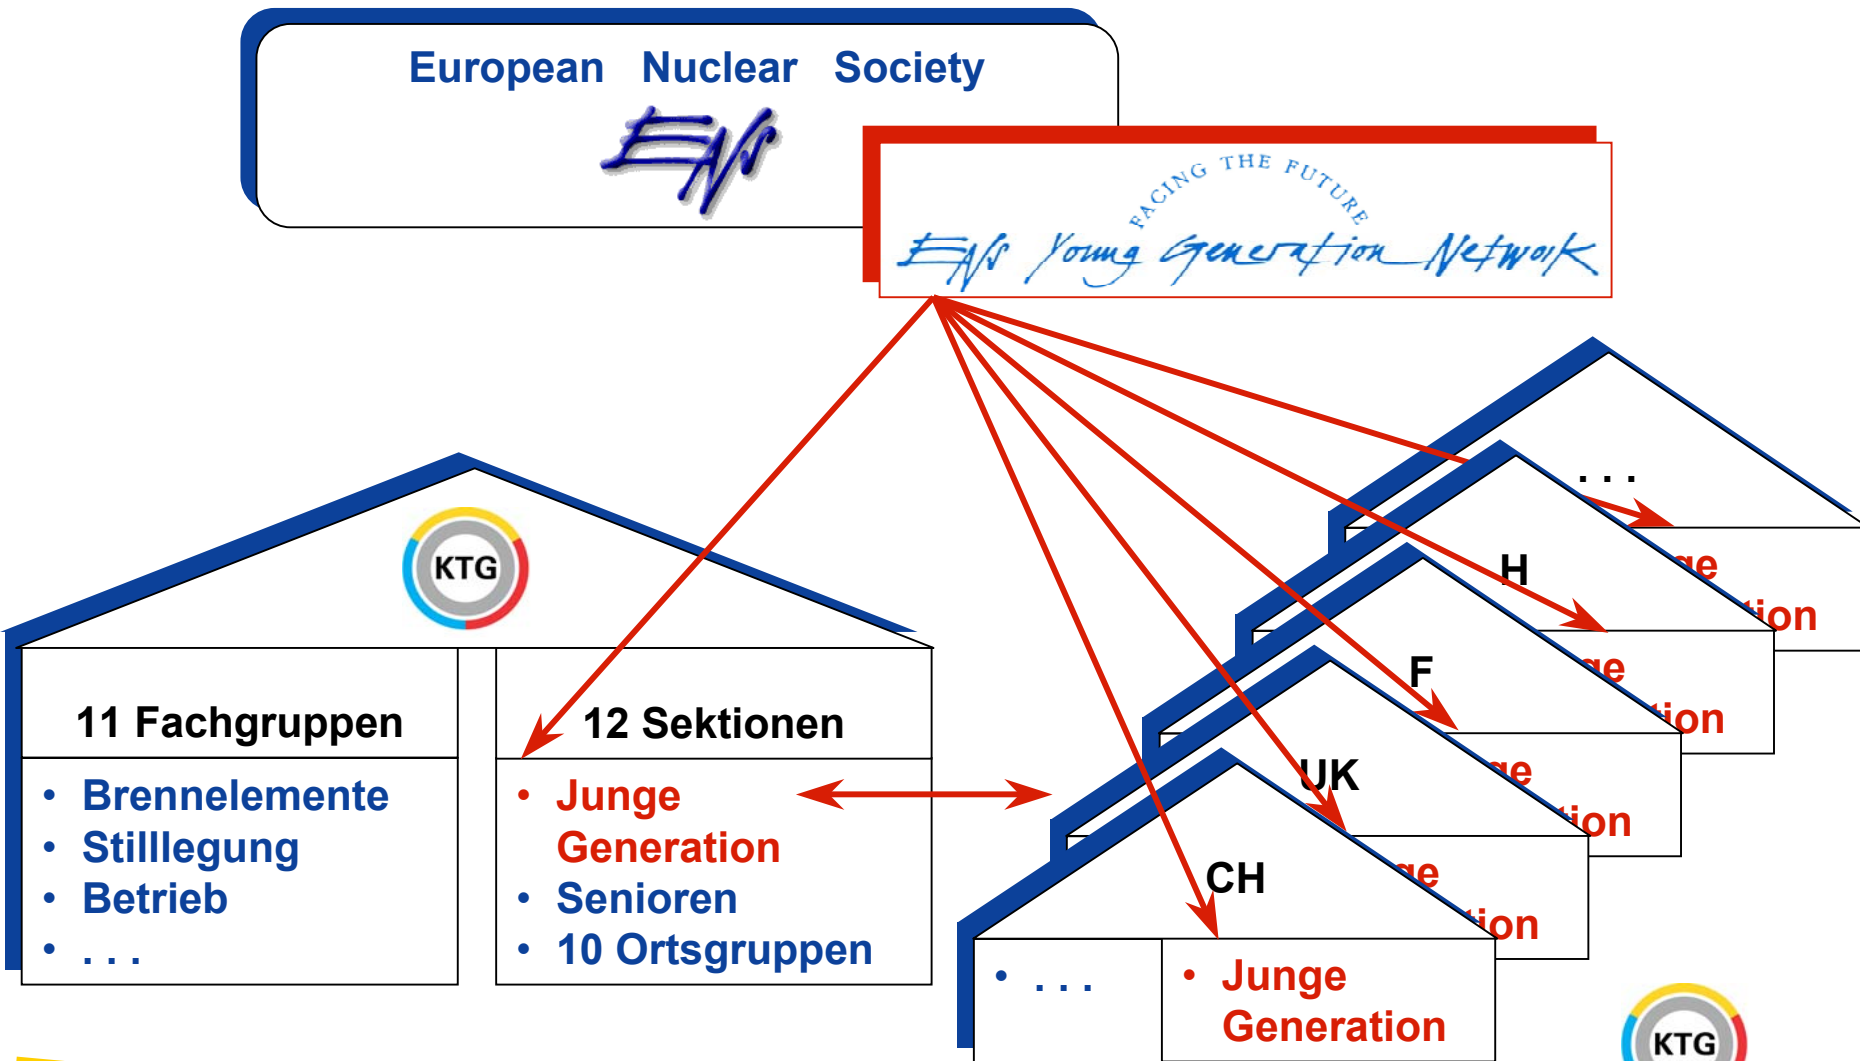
European Nuclear Society

ENS

FACING THE FUTURE

ENS Young Generation Network

KTG

11 Fachgruppen

• Brennelemente
• Stilllegung
• Betrieb
• . . .

12 Sektionen

• Junge Generation
• Senioren
• 10 Ortsgruppen

. . .

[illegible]ge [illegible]tion

H

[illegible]ge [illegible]tion

F

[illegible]ge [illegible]tion

UK

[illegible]ge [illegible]tion

CH

• . . .

• Junge Generation

KTG